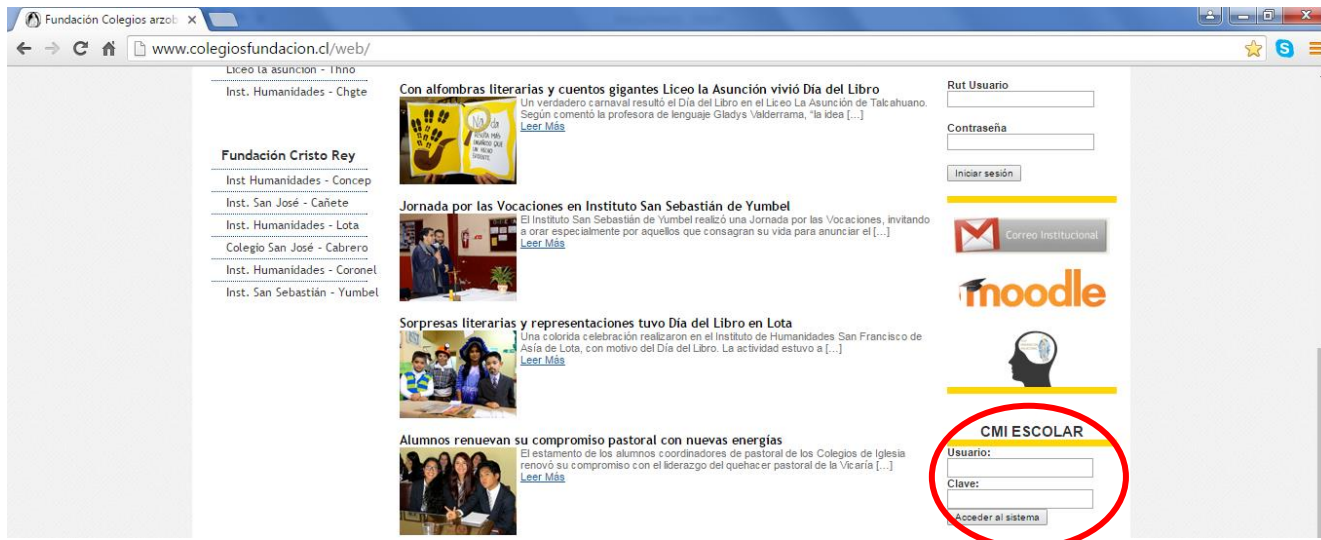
Fundación Colegios arzob ×

www.colegiosfundacion.cl/web/

Liceo la asuncion - Thno
Inst. Humanidades - Chgte

Fundación Cristo Rey
Inst Humanidades - Concep
Inst. San José - Cañete
Inst. Humanidades - Lota
Colegio San José - Cabrero
Inst. Humanidades - Coronel
Inst. San Sebastián - Yumbel

Con alfombras literarias y cuentos gigantes Liceo la Asunción vivió Día del Libro
Un verdadero carnaval resultó el Día del Libro en el Liceo La Asunción de Talcahuano. Según comentó la profesora de lenguaje Gladys Valderrama, "la idea [...]
Leer Más

Jornada por las Vocaciones en Instituto San Sebastián de Yumbel
El Instituto San Sebastián de Yumbel realizó una Jornada por las Vocaciones, invitando a orar especialmente por aquellos que consagran su vida para anunciar el [...]
Leer Más

Sorpresas literarias y representaciones tuvo Día del Libro en Lota
Una colorida celebración realizaron en el Instituto de Humanidades San Francisco de Asía de Lota, con motivo del Día del Libro. La actividad estuvo a [...]
Leer Más

Alumnos renuevan su compromiso pastoral con nuevas energías
El estamento de los alumnos coordinadores de pastoral de los Colegios de Iglesia renovó su compromiso con el liderazgo del quehacer pastoral de la Vicaría [...]
Leer Más

Rut Usuario
Contraseña
Iniciar sesión

Correo Institucional
moodle

CMI ESCOLAR
Usuario:
Clave:
Acceder al sistema